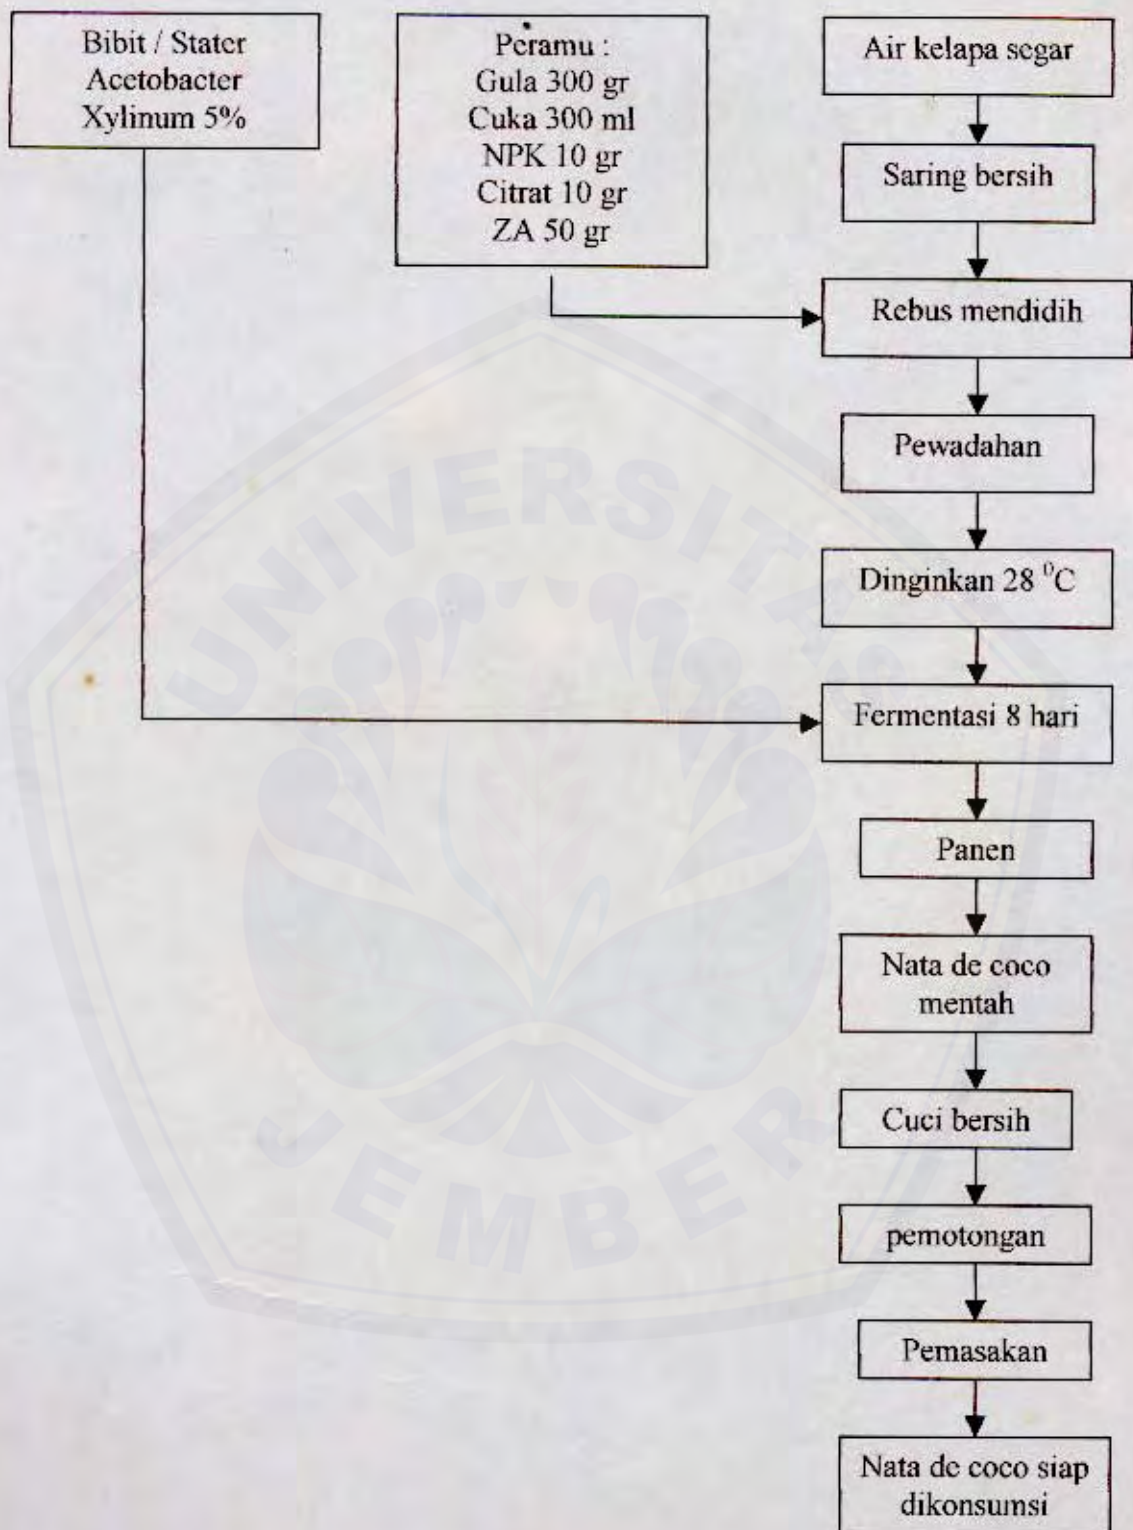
Bibit / Stater
Acetobacter
Xylinum 5%

Peramu :
Gula 300 gr
Cuka 300 ml
NPK 10 gr
Citrat 10 gr
ZA 50 gr

Air kelapa segar

Saring bersih

Rebus mendidih

Pewadahan

Dinginkan 28 $^0$C

Fermentasi 8 hari

Panen

Nata de coco mentah

Cuci bersih

pemotongan

Pemasakan

Nata de coco siap dikonsumsi

UNIVERSITAS JEMBER